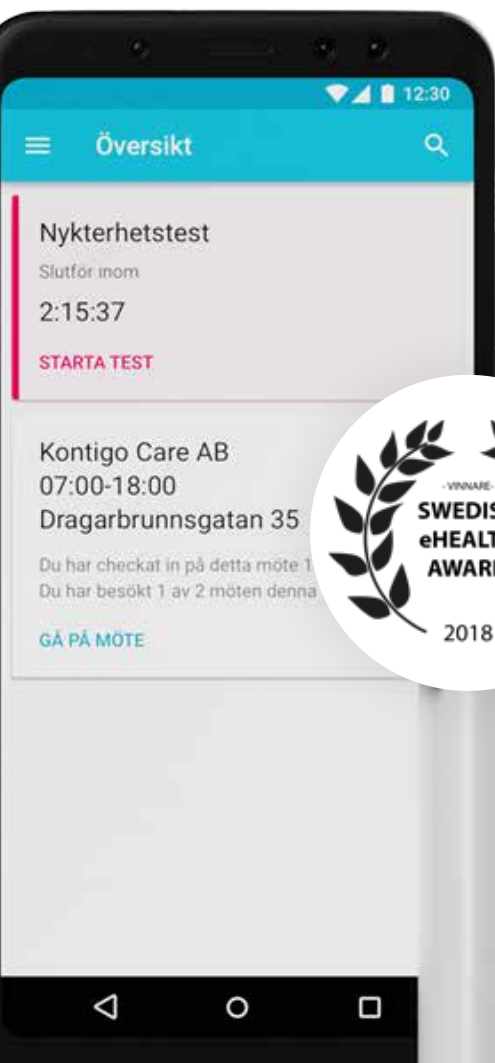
12:30

Översikt

Nykterhetstest
Slutför inom
2:15:37
STARTA TEST

Kontigo Care AB
07:00-18:00
Dragarbrunnsgatan 35
Du har checkat in på detta möte 1
Du har besökt 1 av 2 möten denna
GÅ PÅ MÖTE

- VINNARE -
SWEDIS
eHEALT
AWAR
2018